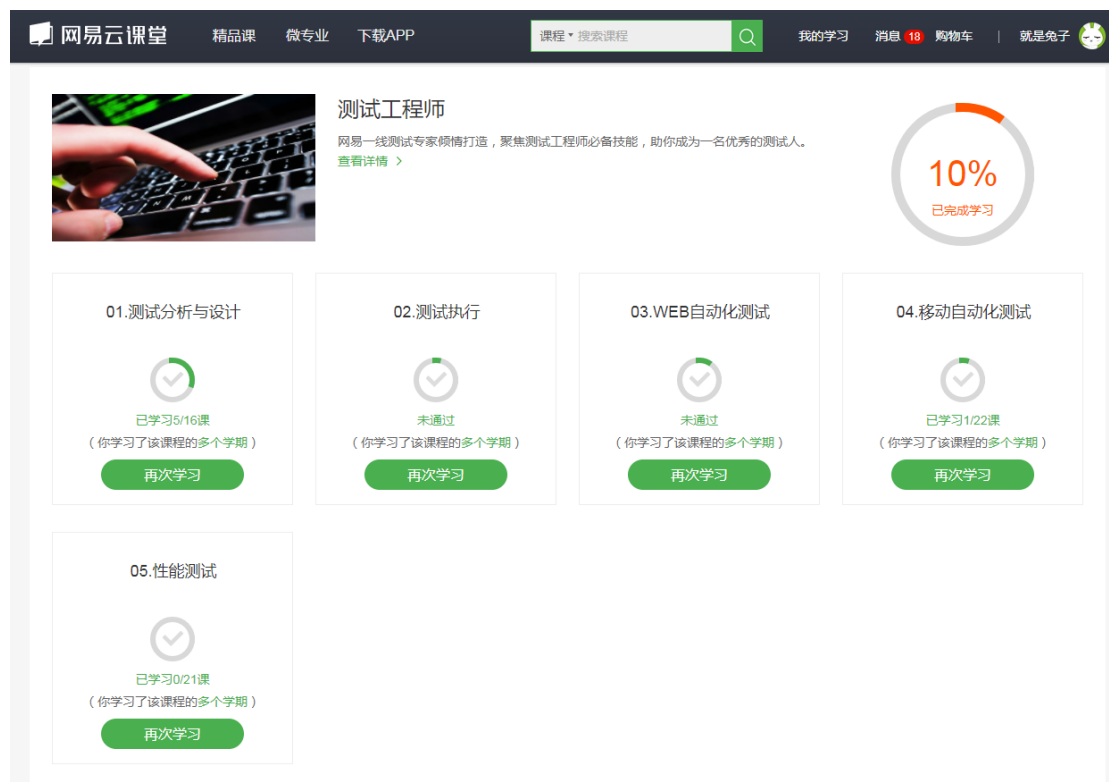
网易云课堂 精品课 微专业 下载APP 课程 搜索课程 我的学习 消息 18 购物车 | 就是兔子

测试工程师
网易一线测试专家倾情打造，聚焦测试工程师必备技能，助你成为一名优秀的测试人。
查看详情 >

10%
已完成学习

01.测试分析与设计
已学习5/16课
（你学习了该课程的多个学期）
再次学习

02.测试执行
未通过
（你学习了该课程的多个学期）
再次学习

03.WEB自动化测试
未通过
（你学习了该课程的多个学期）
再次学习

04.移动自动化测试
已学习1/22课
（你学习了该课程的多个学期）
再次学习

05.性能测试
已学习0/21课
（你学习了该课程的多个学期）
再次学习